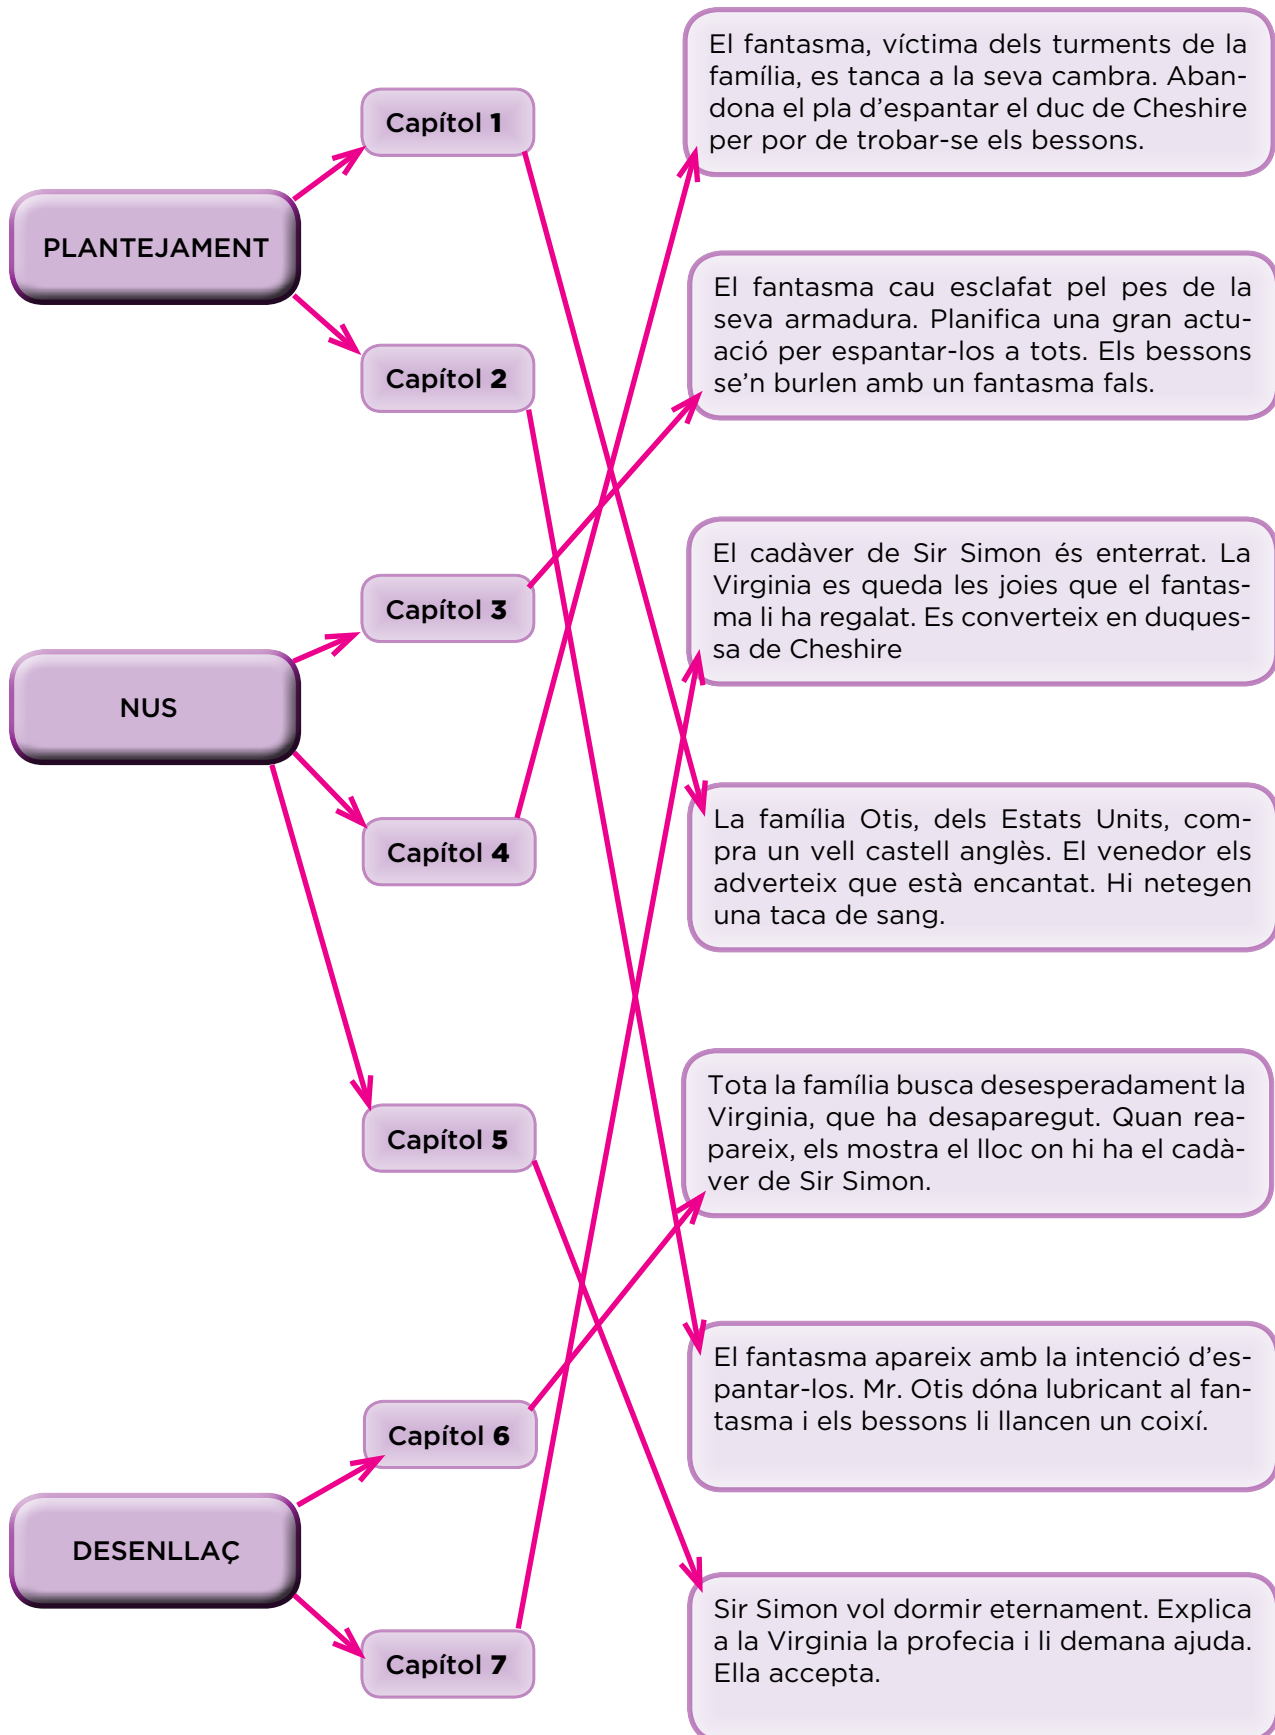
PLANTEJAMENT

Capítol 1

Capítol 2

NUS

Capítol 3

Capítol 4

Capítol 5

DESENLLAÇ

Capítol 6

Capítol 7

El fantasma, víctima dels turments de la família, es tanca a la seva cambra. Abandona el pla d'espantar el duc de Cheshire per por de trobar-se els bessons.

El fantasma cau esclafat pel pes de la seva armadura. Planifica una gran actuació per espantar-los a tots. Els bessons se'n burlen amb un fantasma fals.

El cadàver de Sir Simon és enterrat. La Virginia es queda les joies que el fantasma li ha regalat. Es converteix en duquessa de Cheshire

La família Otis, dels Estats Units, compra un vell castell anglès. El venedor els adverteix que està encantat. Hi netegen una taca de sang.

Tota la família busca desesperadament la Virginia, que ha desaparegut. Quan reapareix, els mostra el lloc on hi ha el cadàver de Sir Simon.

El fantasma apareix amb la intenció d'espantar-los. Mr. Otis dóna lubricant al fantasma i els bessons li llancen un coixí.

Sir Simon vol dormir eternament. Explica a la Virginia la profecia i li demana ajuda. Ella accepta.